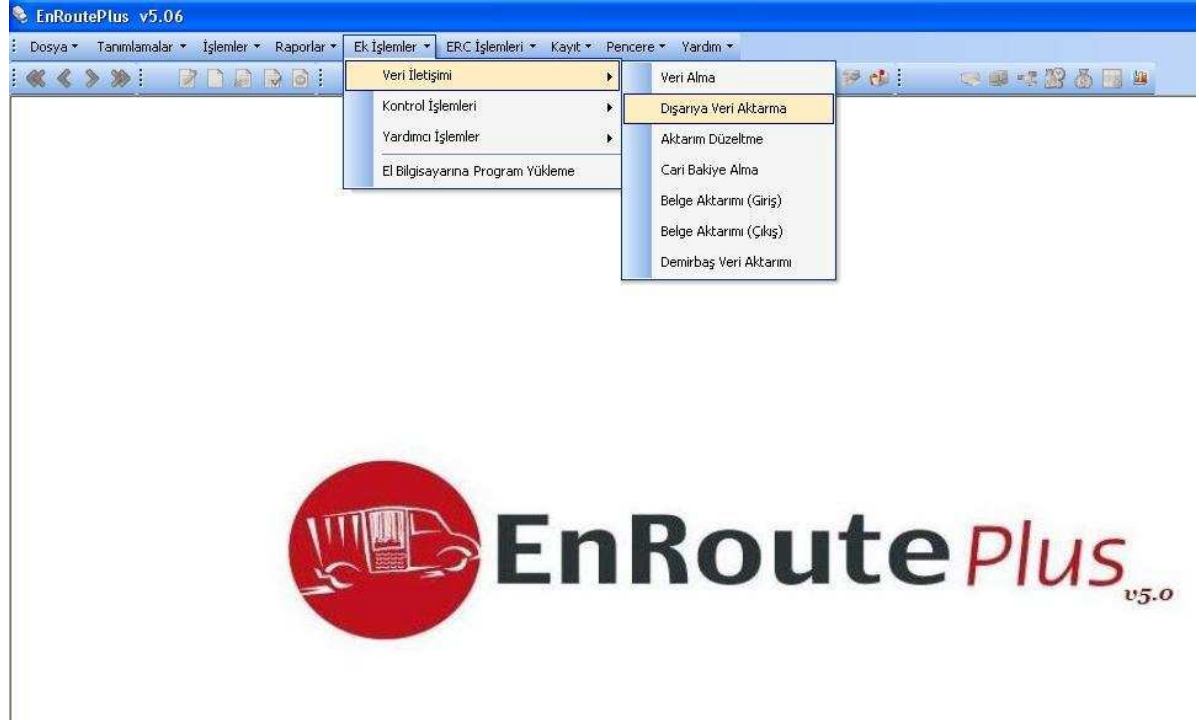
EnRoutePlus v5.06

Dosya ▾ Tanımlamalar ▾ İşlemler ▾ Raporlar ▾ Ek İşlemler ▾ ERC İşlemleri ▾ Kayıt ▾ Pencere ▾ Yardım ▾

Veri İletişimi
Kontrol İşlemleri
Yardımcı İşlemler
El Bilgisayarına Program Yükleme

Veri Alma
Dışarıya Veri Aktarma
Aktarım Düzeltme
Cari Bakiye Alma
Belge Aktarımı (Giriş)
Belge Aktarımı (Çıkış)
Demirbaş Veri Aktarımı

EnRoute Plus v5.0